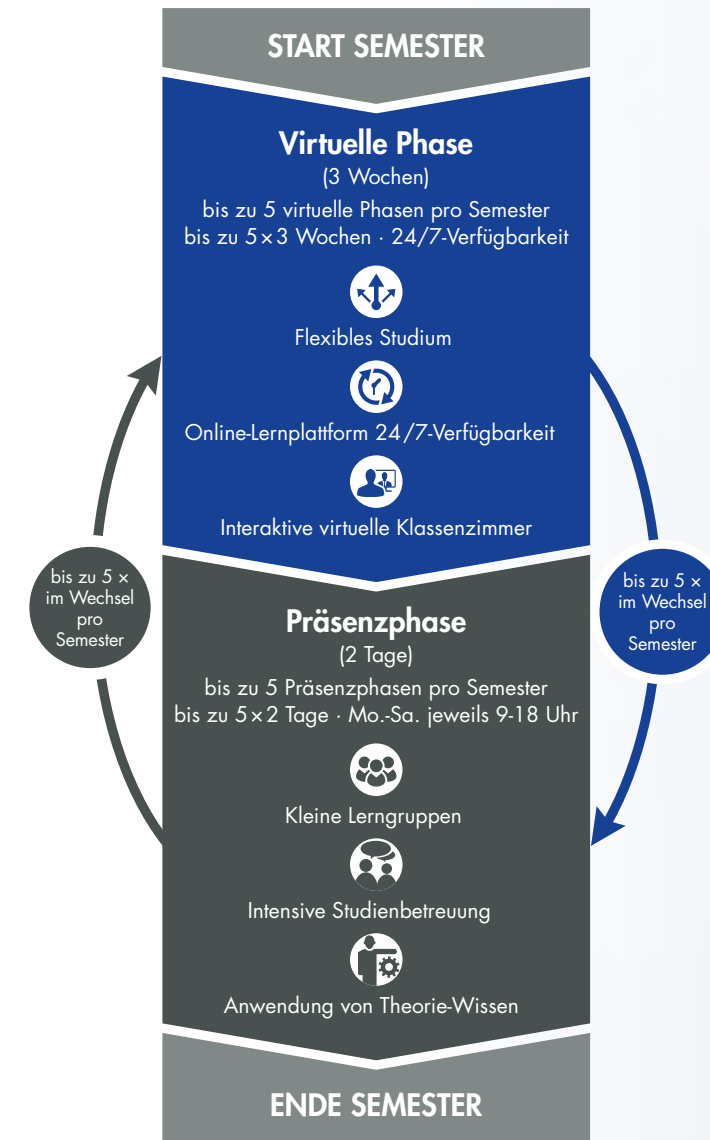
START SEMESTER

Virtuelle Phase
(3 Wochen)
bis zu 5 virtuelle Phasen pro Semester
bis zu 5×3 Wochen · 24/7-Verfügbarkeit

Flexibles Studium

Online-Lernplattform 24/7-Verfügbarkeit

Interaktive virtuelle Klassenzimmer

bis zu 5 × im Wechsel pro Semester

bis zu 5 × im Wechsel pro Semester

Präsenzphase
(2 Tage)
bis zu 5 Präsenzphasen pro Semester
bis zu 5×2 Tage · Mo.-Sa. jeweils 9-18 Uhr

Kleine Lerngruppen

Intensive Studienbetreuung

Anwendung von Theorie-Wissen

ENDE SEMESTER